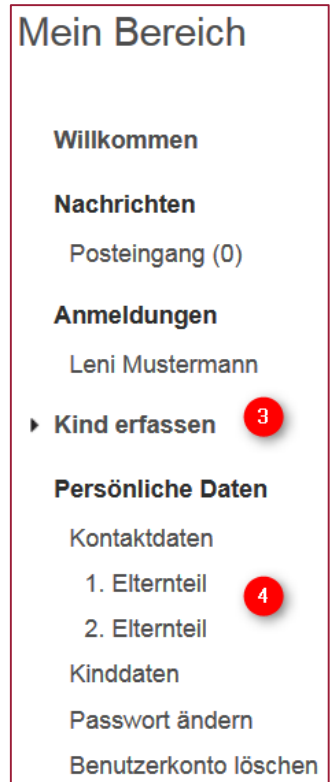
Mein Bereich

Willkommen

Nachrichten

Posteingang (0)

Anmeldungen

Leni Mustermann

Kind erfassen 3

Persönliche Daten

Kontaktdaten

1. Elternteil 4

2. Elternteil

Kinddaten

Passwort ändern

Benutzerkonto löschen